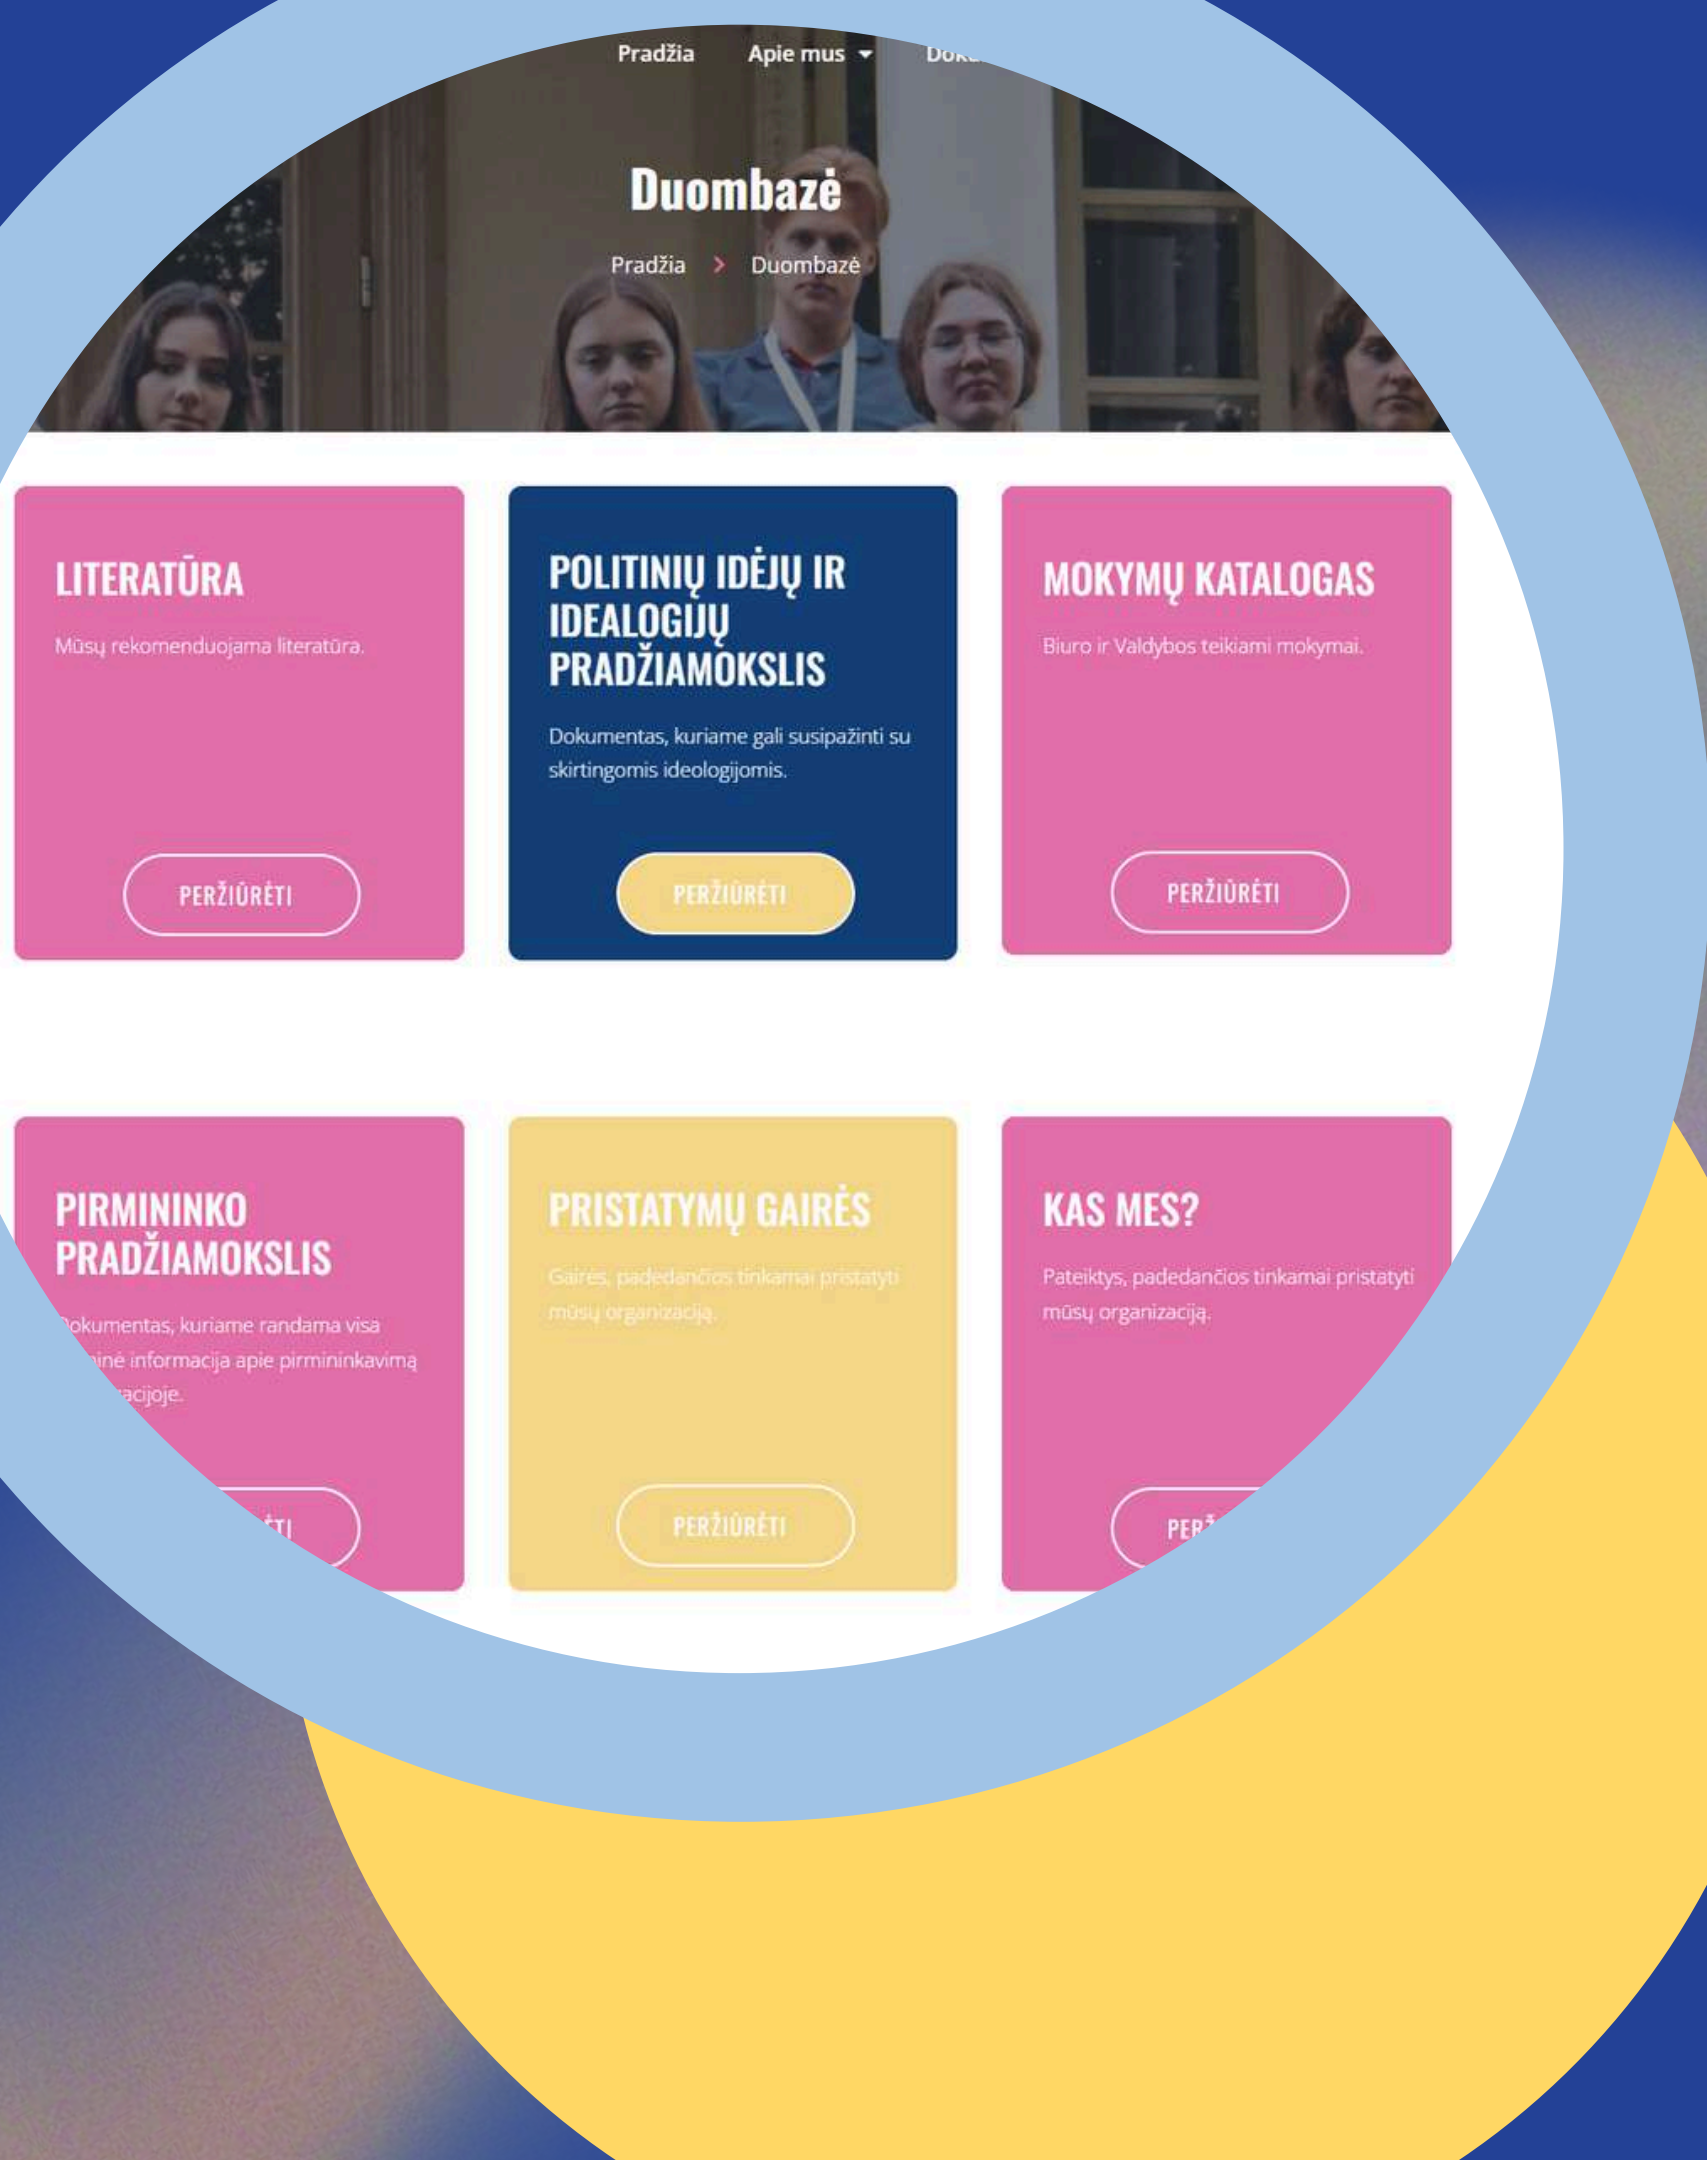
Pradžia Apie mus Dok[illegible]

Duombazė

Pradžia > Duombazė

LITERATŪRA

Mūsų rekomenduojama literatūra.

PERŽIŪRĖTI

POLITINIŲ IDĖJŲ IR IDEALOGIJŲ PRADŽIAMOKSLIS

Dokumentas, kuriame gali susipažinti su skirtingomis ideologijomis.

PERŽIŪRĖTI

MOKYMŲ KATALOGAS

Biuro ir Valdybos teikiami mokymai.

PERŽIŪRĖTI

PIRMININKO PRADŽIAMOKSLIS

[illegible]okumentas, kuriame randama visa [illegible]inė informacija apie pirmininkavimą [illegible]acijoje.

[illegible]ĖTI

PRISTATYMŲ GAIRĖS

Gairės, padedančios tinkamai pristatyti mūsų organizaciją.

PERŽIŪRĖTI

KAS MES?

Pateiktys, padedančios tinkamai pristatyti mūsų organizaciją.

PERŽ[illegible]